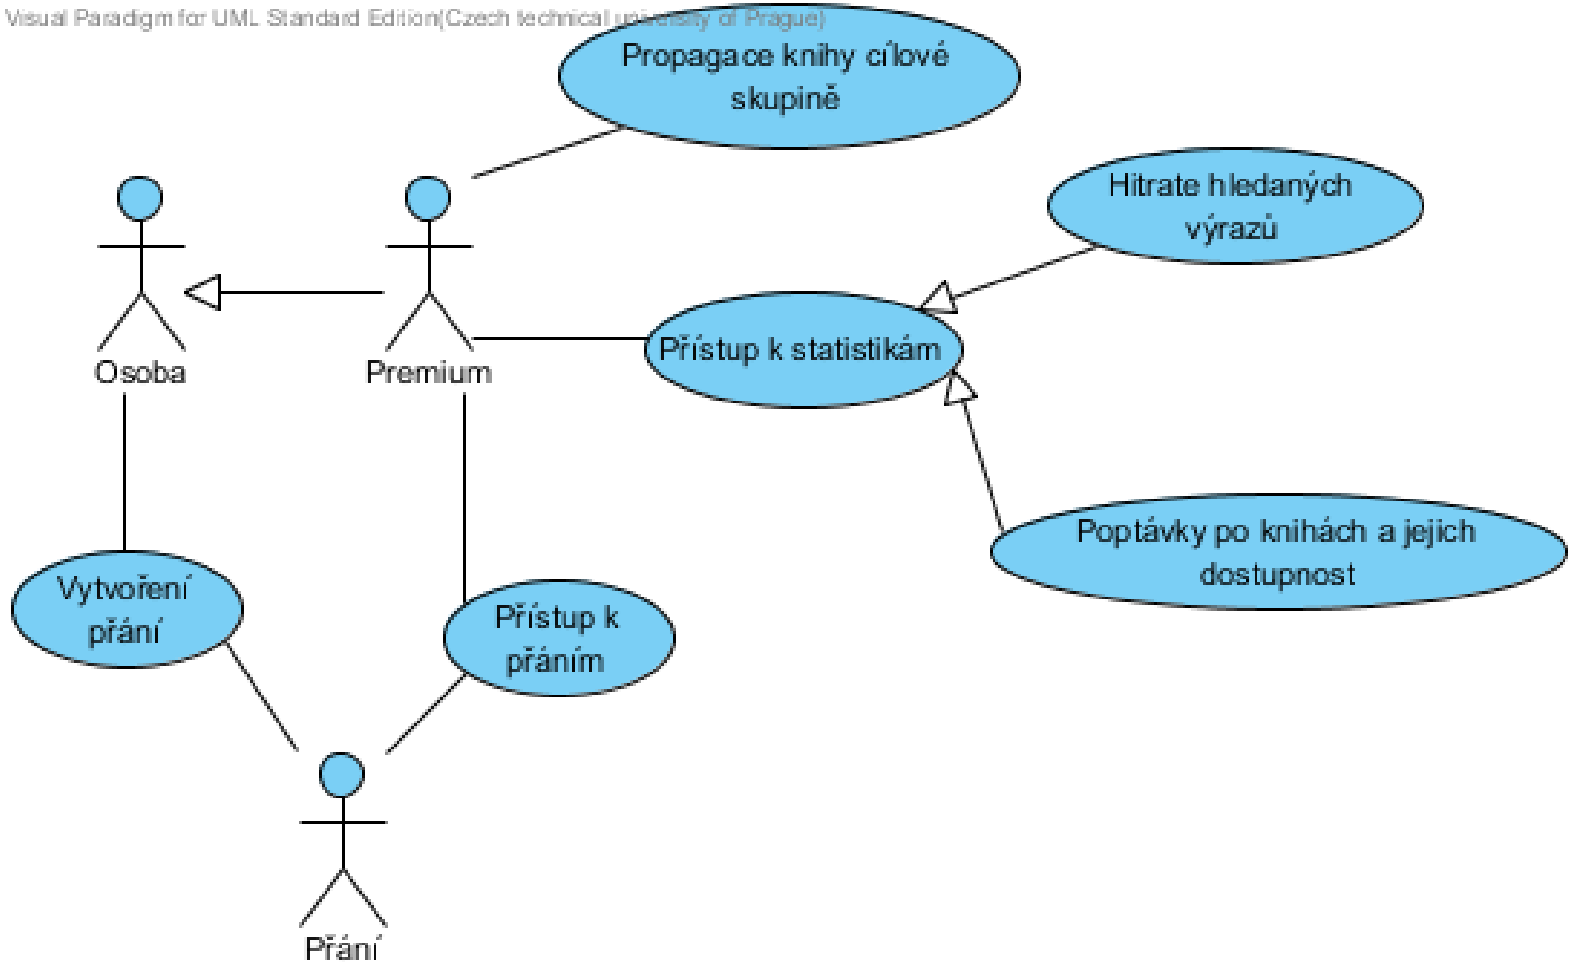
Visual Paradigm for UML Standard Edition(Czech technical university of Prague)

Propagace knihy cílové skupině

Hitrate hledaných výrazů

Osoba

Premium

Přístup k statistikám

Poptávky po knihách a jejich dostupnost

Vytvoření přání

Přístup k přáním

Přání